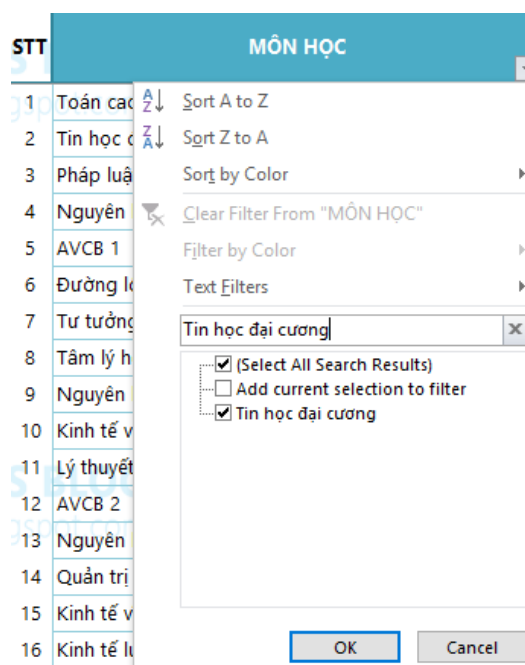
| STT | MÔN HỌC |
|---|---|
| 1 | Toán cao |
| 2 | Tin học đ |
| 3 | Pháp luậ |
| 4 | Nguyên |
| 5 | AVCB 1 |
| 6 | Đường lố |
| 7 | Tư tưởng |
| 8 | Tâm lý h |
| 9 | Nguyên |
| 10 | Kinh tế v |
| 11 | Lý thuyết |
| 12 | AVCB 2 |
| 13 | Nguyên |
| 14 | Quản trị |
| 15 | Kinh tế v |
| 16 | Kinh tế lu |

Sort A to Z
Sort Z to A
Sort by Color
Clear Filter From "MÔN HỌC"
Filter by Color
Text Filters
Tin học đại cương
(Select All Search Results)
Add current selection to filter
Tin học đại cương
OK
Cancel